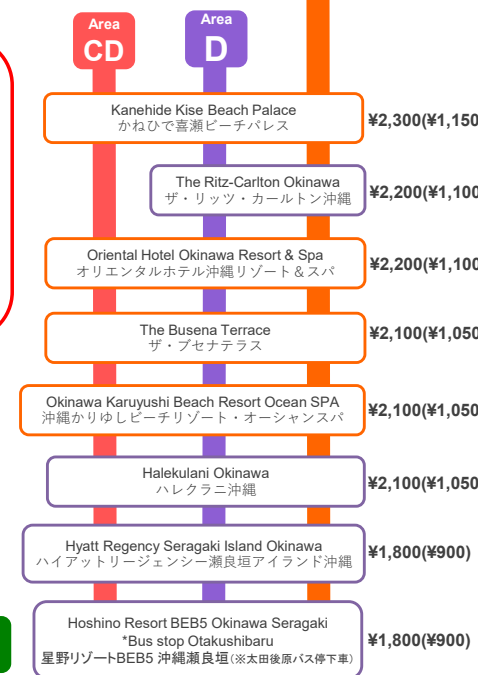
Area
CD

Area
D

Kanehide Kise Beach Palace
かねひで喜瀬ビーチパレス
¥2,300(¥1,150

The Ritz-Carlton Okinawa
ザ・リッツ・カールトン沖縄
¥2,200(¥1,100

Oriental Hotel Okinawa Resort & Spa
オリエンタルホテル沖縄リゾート＆スパ
¥2,200(¥1,100

The Busena Terrace
ザ・ブセナテラス
¥2,100(¥1,050

Okinawa Karuyushi Beach Resort Ocean SPA
沖縄かりゆしビーチリゾート・オーシャンスパ
¥2,100(¥1,050

Halekulani Okinawa
ハレクラニ沖縄
¥2,100(¥1,050

Hyatt Regency Seragaki Island Okinawa
ハイアットリージェンシー瀬良垣アイランド沖縄
¥1,800(¥900)

Hoshino Resort BEB5 Okinawa Seragaki
*Bus stop Otakushibaru
星野リゾートBEB5 沖縄瀬良垣(※太田後原バス停下車)
¥1,800(¥900)